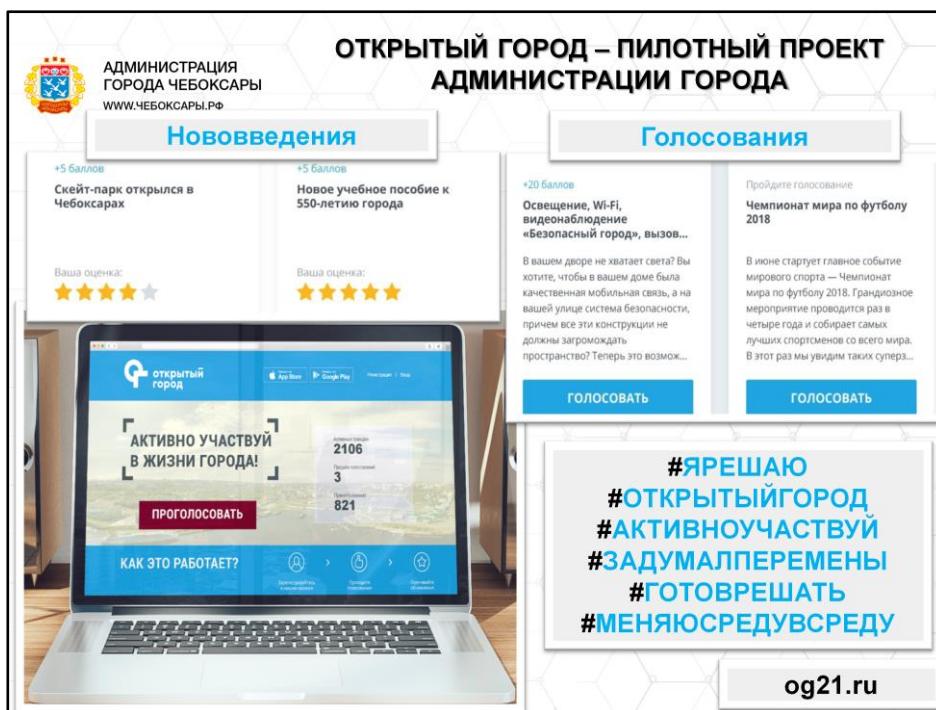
АДМИНИСТРАЦИЯ ГОРОДА ЧЕБОКСАРЫ
WWW.ЧЕБОКСАРЫ.РФ

ОТКРЫТЫЙ ГОРОД – ПИЛОТНЫЙ ПРОЕКТ АДМИНИСТРАЦИИ ГОРОДА

Нововведения

+5 баллов
Скейт-парк открылся в Чебоксарах

Ваша оценка:

+5 баллов
Новое учебное пособие к 550-летию города

Ваша оценка:

Голосования

+20 баллов
Освещение, Wi-Fi, видеонаблюдение «Безопасный город», вызов...

В вашем дворе не хватает света? Вы хотите, чтобы в вашем доме была качественная мобильная связь, а на вашей улице система безопасности, причем все эти конструкции не должны загромождать пространство? Теперь это возмож...

ГОЛОСОВАТЬ

Пройдите голосование
Чемпионат мира по футболу 2018

В июне стартует главное событие мирового спорта — Чемпионат мира по футболу 2018. Грандиозное мероприятие проводится раз в четыре года и собирает самых лучших спортсменов со всего мира. В этот раз мы увидим таких суперз...

ГОЛОСОВАТЬ

открытый город
App Store
Google Play
Регистрация | Вход

АКТИВНО УЧАСТВУЙ В ЖИЗНИ ГОРОДА!

ПРОГОЛОСОВАТЬ

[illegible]
2106
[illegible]
3
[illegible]
821

КАК ЭТО РАБОТАЕТ?
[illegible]
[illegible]
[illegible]

#ЯРЕШАЮ
#ОТКРЫТЫЙГОРОД
#АКТИВНОУЧАСТВУЙ
#ЗАДУМАЛПЕРЕМЕНЫ
#ГОТОВРЕШАТЬ
#МЕНЯЮСРЕДУВСРЕДУ

og21.ru